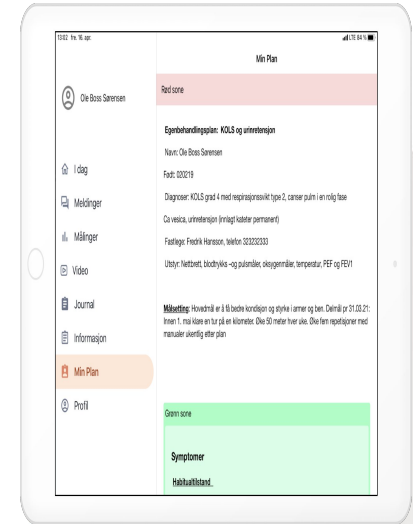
13:02 fre. 16. apr.

LTE 84 %

Min Plan

Ole Boss Sørensen

I dag

Meldinger

Målinger

Video

Journal

Informasjon

Min Plan

Profil

Rød sone

Egenbehandlingsplan: KOLS og urinretensjon

Navn: Ole Boss Sørensen

Født: 020219

Diagnoser: KOLS grad 4 med respirasjonssvikt type 2, canser pulm i en rolig fase

Ca vesica, urinretensjon (innlagt kateter permanent)

Fastlege: Fredrik Hansson, telefon 323232333

Utstyr: Nettbrett, blodtrykks -og pulsmåler, oksygenmåler, temperatur, PEF og FEV1

Målsetting: Hovedmål er å få bedre kondisjon og styrke i armer og ben. Delmål pr 31.03.21: Innen 1. mai klare en tur på en kilometer. Øke 50 meter hver uke. Øke fem repetisjoner med manualer ukentlig etter plan

Grønn sone

Symptomer

Habitualtilstand